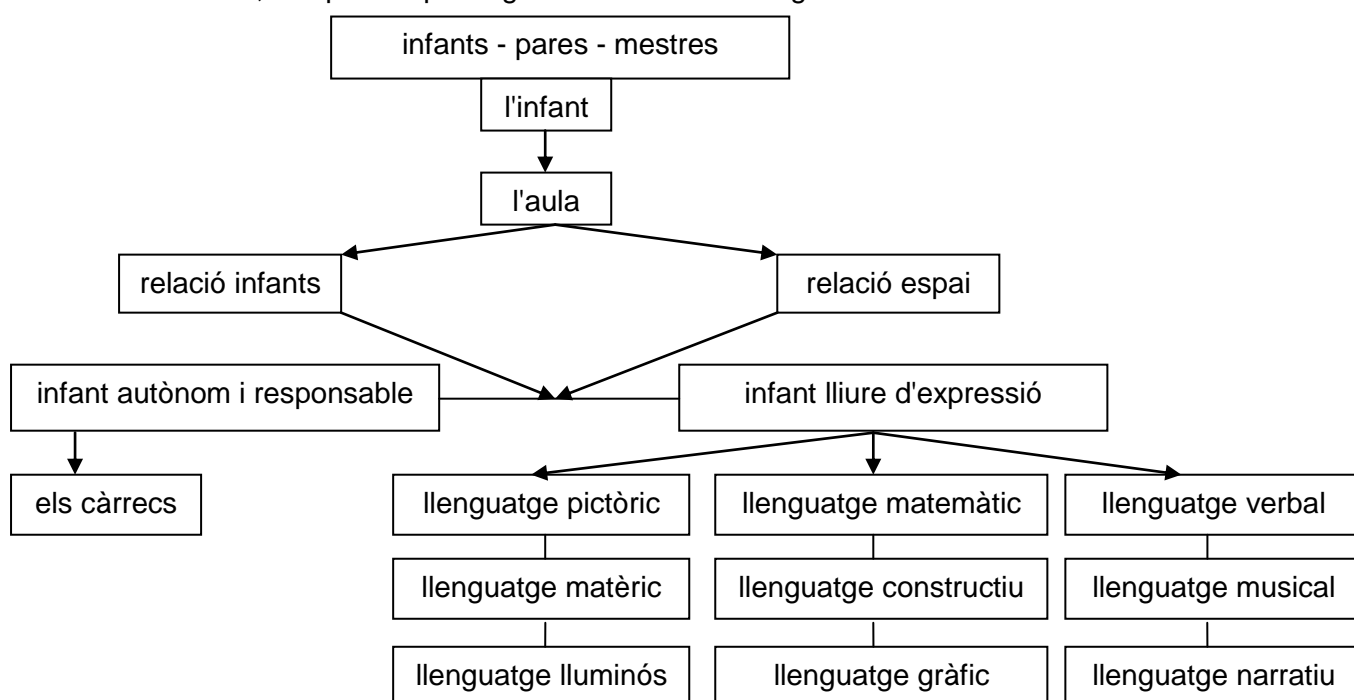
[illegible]

infants - pares - mestres

l'infant

l'aula

relació infants

relació espai

infant autònom i responsable

infant lliure d'expressió

els càrrecs

llenguatge pictòric

llenguatge matèric

llenguatge lluminós

llenguatge matemàtic

llenguatge constructiu

llenguatge gràfic

llenguatge verbal

llenguatge musical

llenguatge narratiu